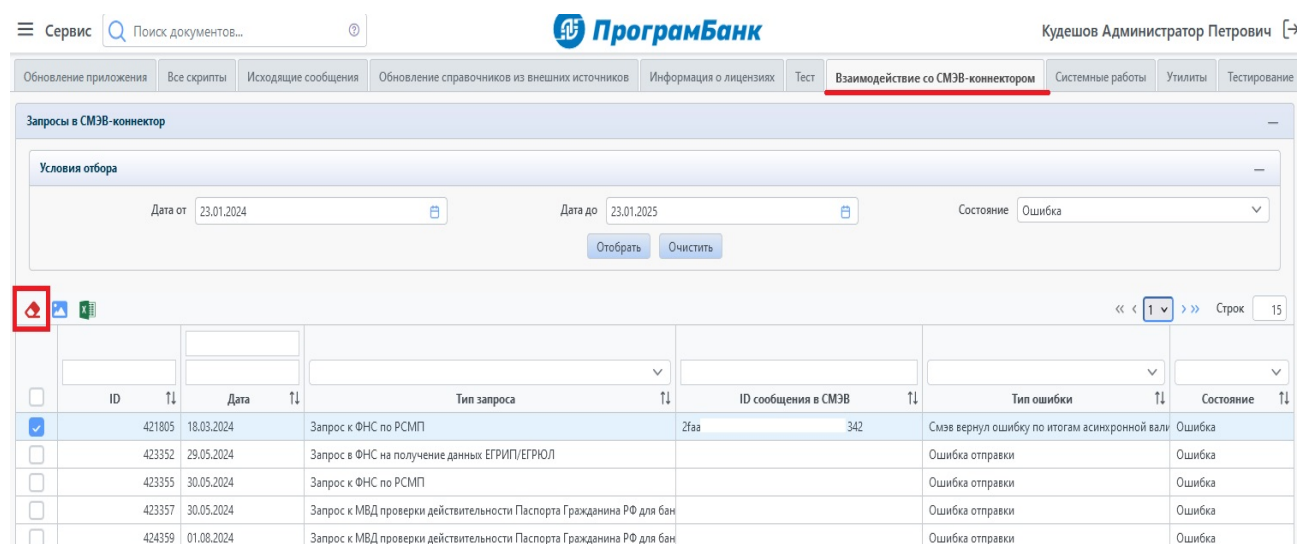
Сервис Поиск документов...

ПрограмБанк

Кудешов Администратор Петрович

Обновление приложения | Все скрипты | Исходящие сообщения | Обновление справочников из внешних источников | Информация о лицензиях | Тест | Взаимодействие со СМЭВ-коннектором | Системные работы | Утилиты | Тестирование

Запросы в СМЭВ-коннектор

Условия отбора

Дата от 23.01.2024

Дата до 23.01.2025

Состояние Ошибка

Отобрать Очистить

« ‹ 1 › » Строк 15

| ID | Дата | Тип запроса | ID сообщения в СМЭВ | Тип ошибки | Состояние |
|---|---|---|---|---|---|
| 421805 | 18.03.2024 | Запрос к ФНС по РСМП | 2faa 342 | Смэв вернул ошибку по итогам асинхронной вали | Ошибка |
| 423352 | 29.05.2024 | Запрос в ФНС на получение данных ЕГРИП/ЕГРЮЛ | | Ошибка отправки | Ошибка |
| 423355 | 30.05.2024 | Запрос к ФНС по РСМП | | Ошибка отправки | Ошибка |
| 423357 | 30.05.2024 | Запрос к МВД проверки действительности Паспорта Гражданина РФ для бан | | Ошибка отправки | Ошибка |
| 424359 | 01.08.2024 | Запрос к МВД проверки действительности Паспорта Гражданина РФ для бан | | Ошибка отправки | Ошибка |